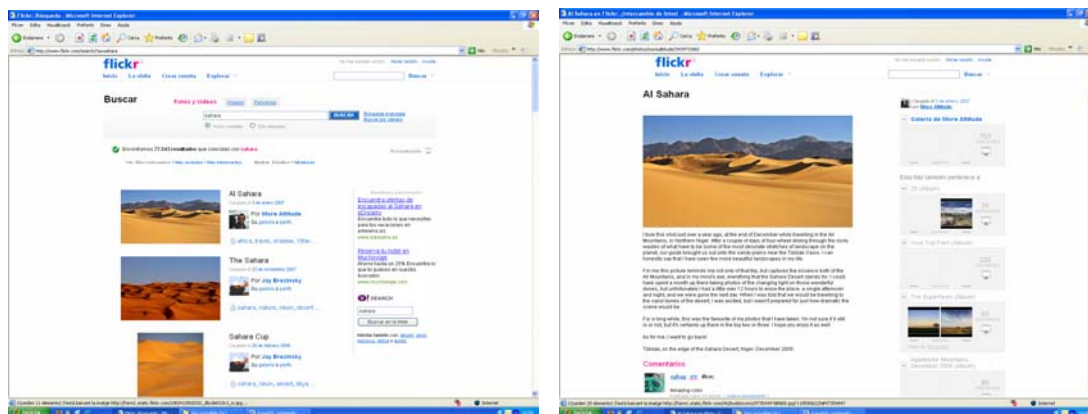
Flickr: Búsqueda - Microsoft Internet Explorer

flickr

Inicio La suya Crear cuenta Explorar

Buscar

Buscar

Fotos y videos Grupos Personas

sahara

BUSCAR

Encontramos 27.541 resultados que coinciden con sahara.

Al Sahara

Por More Altitude

The Sahara

Por Jay Brezinsky

Sahara Cup

Por Jay Brezinsky

SEARCH

sahara

Buscar en la Web

Al Sahara en Flickr: ¡Intercambio de fotos! - Microsoft Internet Explorer

flickr

Inicio La suya Crear cuenta Explorar

Buscar

Al Sahara

Galería de More Altitude

Comentarios

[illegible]

Inicio

Internet